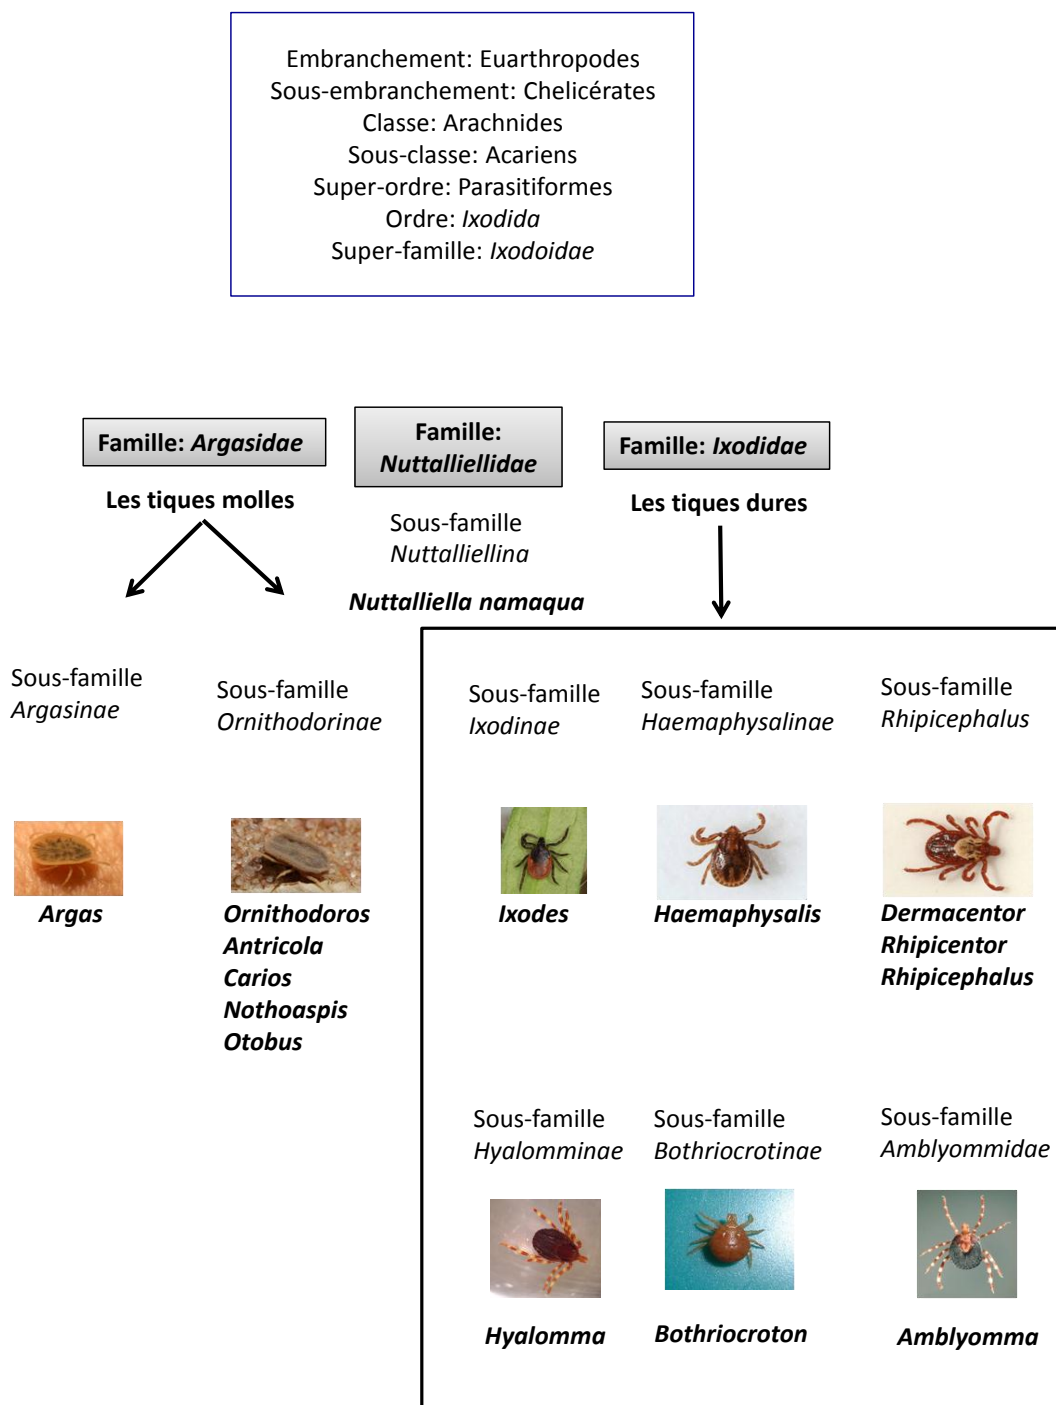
Embranchement: Euarthropodes
Sous-embranchement: Chelicérates
Classe: Arachnides
Sous-classe: Acariens
Super-ordre: Parasitiformes
Ordre: *Ixodida*
Super-famille: *Ixodoidae*

**Famille: *Argasidae***

**Les tiques molles**

**Famille: *Nuttalliellidae***

Sous-famille *Nuttalliellina*

***Nuttalliella namaqua***

**Famille: *Ixodidae***

**Les tiques dures**

Sous-famille *Argasinae*

***Argas***

Sous-famille *Ornithodorinae*

***Ornithodoros***
***Antricola***
***Carios***
***Nothoaspis***
***Otobus***

Sous-famille *Ixodinae*

***Ixodes***

Sous-famille *Haemaphysalinae*

***Haemaphysalis***

Sous-famille *Rhipicephalus*

***Dermacentor***
***Rhipicentor***
***Rhipicephalus***

Sous-famille *Hyalomminae*

***Hyalomma***

Sous-famille *Bothriocrotinae*

***Bothriocroton***

Sous-famille *Amblyommidae*

***Amblyomma***